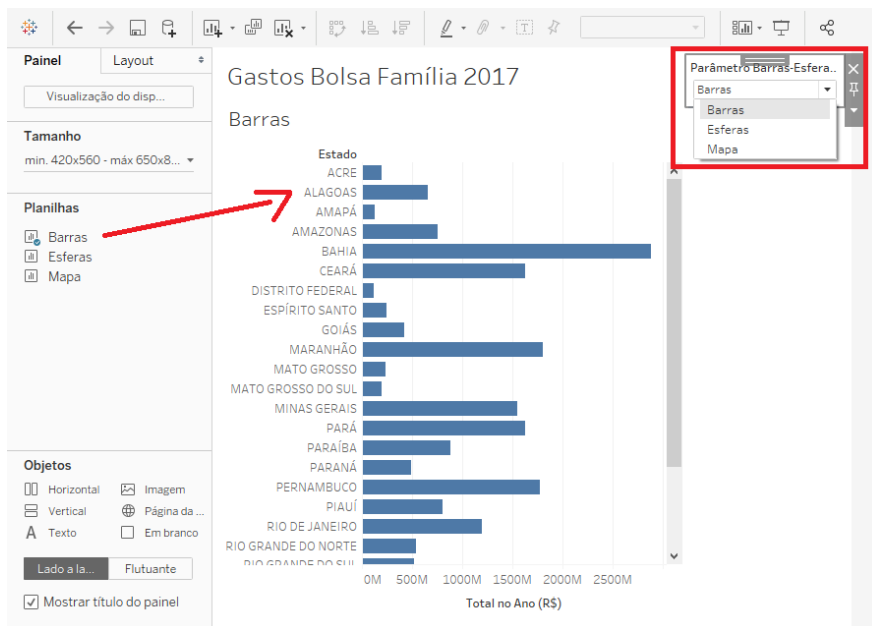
Painel
Layout
Visualização do disp...

Tamanho
min. 420x560 - máx 650x8...

Planilhas
Barras
Esferas
Mapa

Objetos
Horizontal
Imagem
Vertical
Página da ...
Texto
Em branco
Lado a la...
Flutuante
Mostrar título do painel

Gastos Bolsa Família 2017

Barras

Parâmetro Barras-Esfera...
Barras
Barras
Esferas
Mapa

Estado
ACRE
ALAGOAS
AMAPÁ
AMAZONAS
BAHIA
CEARÁ
DISTRITO FEDERAL
ESPÍRITO SANTO
GOIÁS
MARANHÃO
MATO GROSSO
MATO GROSSO DO SUL
MINAS GERAIS
PARÁ
PARAÍBA
PARANÁ
PERNAMBUCO
PIAUÍ
RIO DE JANEIRO
RIO GRANDE DO NORTE
RIO GRANDE DO SUL

0M 500M 1000M 1500M 2000M 2500M
Total no Ano (R$)